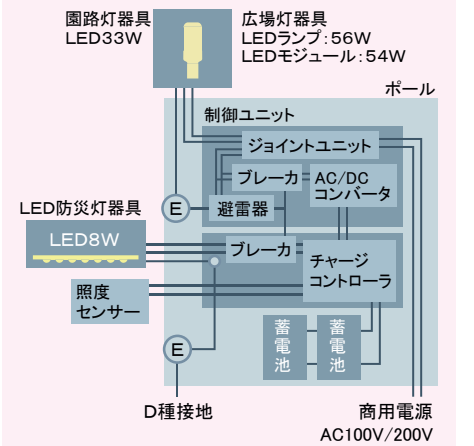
園路灯器具
LED33W

広場灯器具
LEDランプ:56W
LEDモジュール:54W

ポール

制御ユニット

ジョイントユニット

ブレーカ

AC/DC
コンバータ

E

避雷器

LED防災灯器具

LED8W

ブレーカ

チャージ
コントローラ

照度
センサー

E

蓄
電
池

蓄
電
池

D種接地

商用電源
AC100V/200V